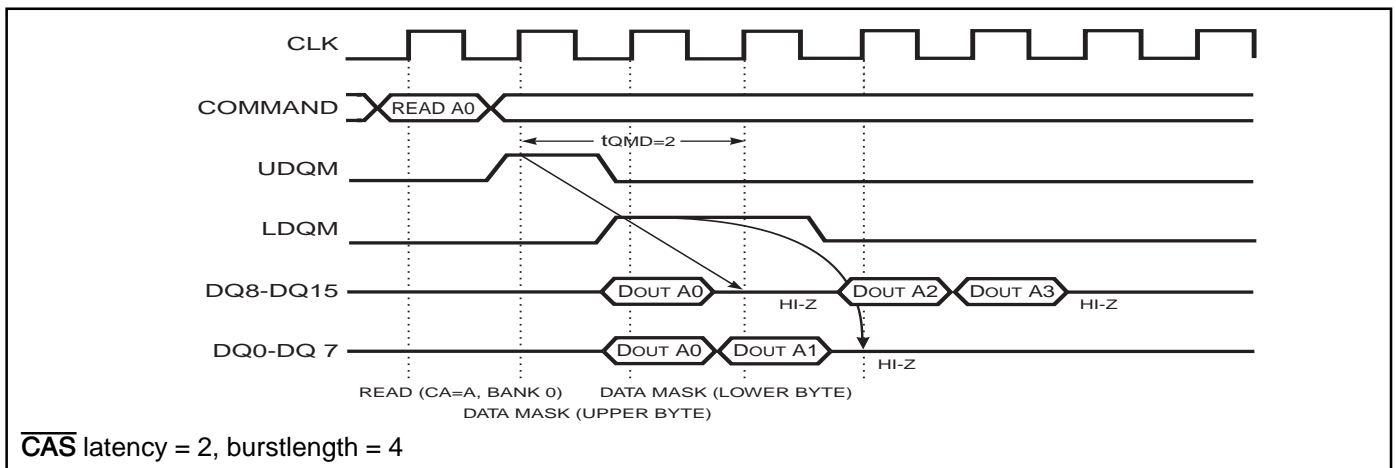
CLK

COMMAND READ A0

tQMD=2

UDQM

LDQM

DQ8-DQ15 DOUT A0 HI-Z DOUT A2 DOUT A3 HI-Z

DQ0-DQ 7 DOUT A0 DOUT A1 HI-Z

READ (CA=A, BANK 0) DATA MASK (LOWER BYTE)
DATA MASK (UPPER BYTE)

$\overline{\text{CAS}}$ latency = 2, burstlength = 4